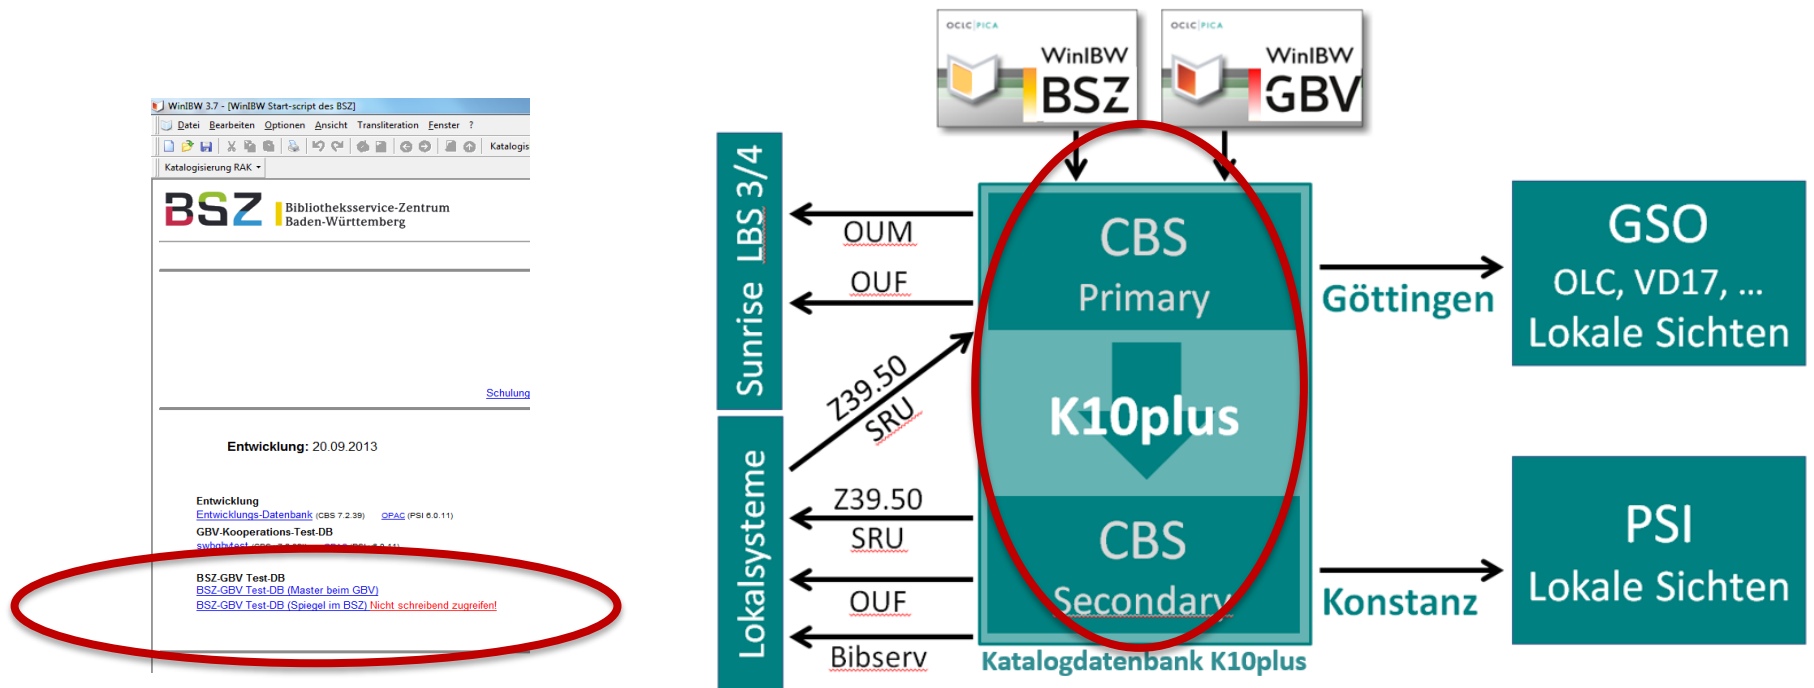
WinIBW 3.7 - [WinIBW Start-script des BSZ]

Datei Bearbeiten Optionen Ansicht Transliteration Fenster ?

Katalogis

Katalogisierung RAK

BSZ Bibliotheksservice-Zentrum Baden-Württemberg

Schulung

Entwicklung: 20.09.2013

Entwicklung
Entwicklungs-Datenbank (CBS 7.2.39) OPAC (PSI 6.0.11)
GBV-Kooperations-Test-DB
swbgbvtest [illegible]

BSZ-GBV Test-DB
BSZ-GBV Test-DB (Master beim GBV)
BSZ-GBV Test-DB (Spiegel im BSZ) Nicht schreibend zugreifen!

OCLC PICA WinIBW BSZ

OCLC PICA WinIBW GBV

Sunrise LBS 3/4

Lokalsysteme

OUM

OUF

Z39.50 SRU

Z39.50 SRU

OUF

Bibserv

CBS Primary

K10plus

CBS Secondary

Katalogdatenbank K10plus

Göttingen

Konstanz

GSO OLC, VD17, … Lokale Sichten

PSI Lokale Sichten